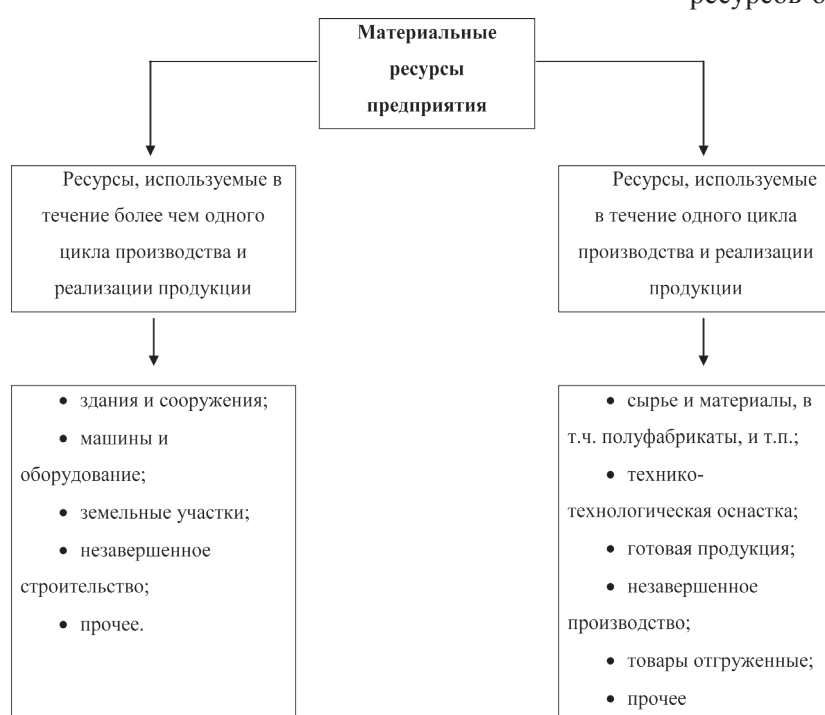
ресурсов о

Материальные ресурсы предприятия

Ресурсы, используемые в течение более чем одного цикла производства и реализации продукции

• здания и сооружения;
• машины и оборудование;
• земельные участки;
• незавершенное строительство;
• прочее.

Ресурсы, используемые в течение одного цикла производства и реализации продукции

• сырье и материалы, в т.ч. полуфабрикаты, и т.п.;
• технико-технологическая оснастка;
• готовая продукция;
• незавершенное производство;
• товары отгруженные;
• прочее